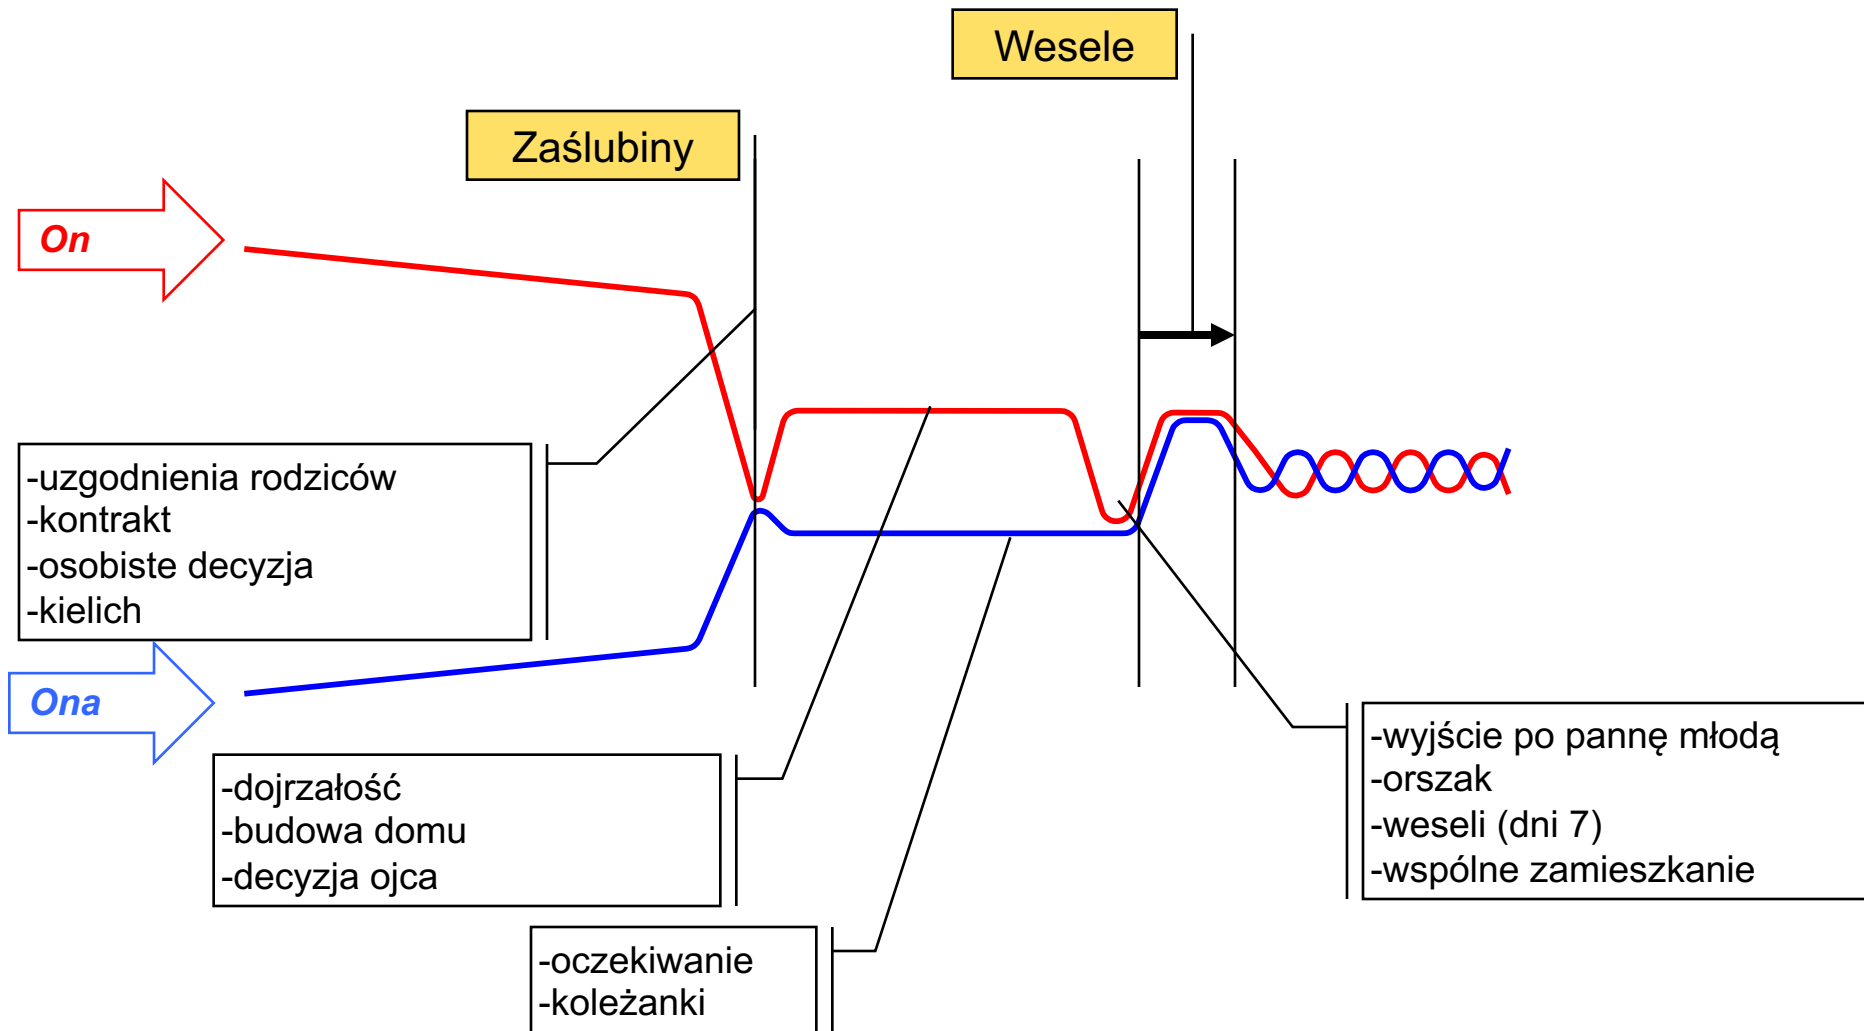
Wesele

Zaślubiny

On

-uzgodnienia rodziców
-kontrakt
-osobiste decyzja
-kielich

Ona

-dojrzałość
-budowa domu
-decyzja ojca

-oczekiwanie
-koleżanki

-wyjście po pannę młodą
-orszak
-weseli (dni 7)
-wspólne zamieszkanie